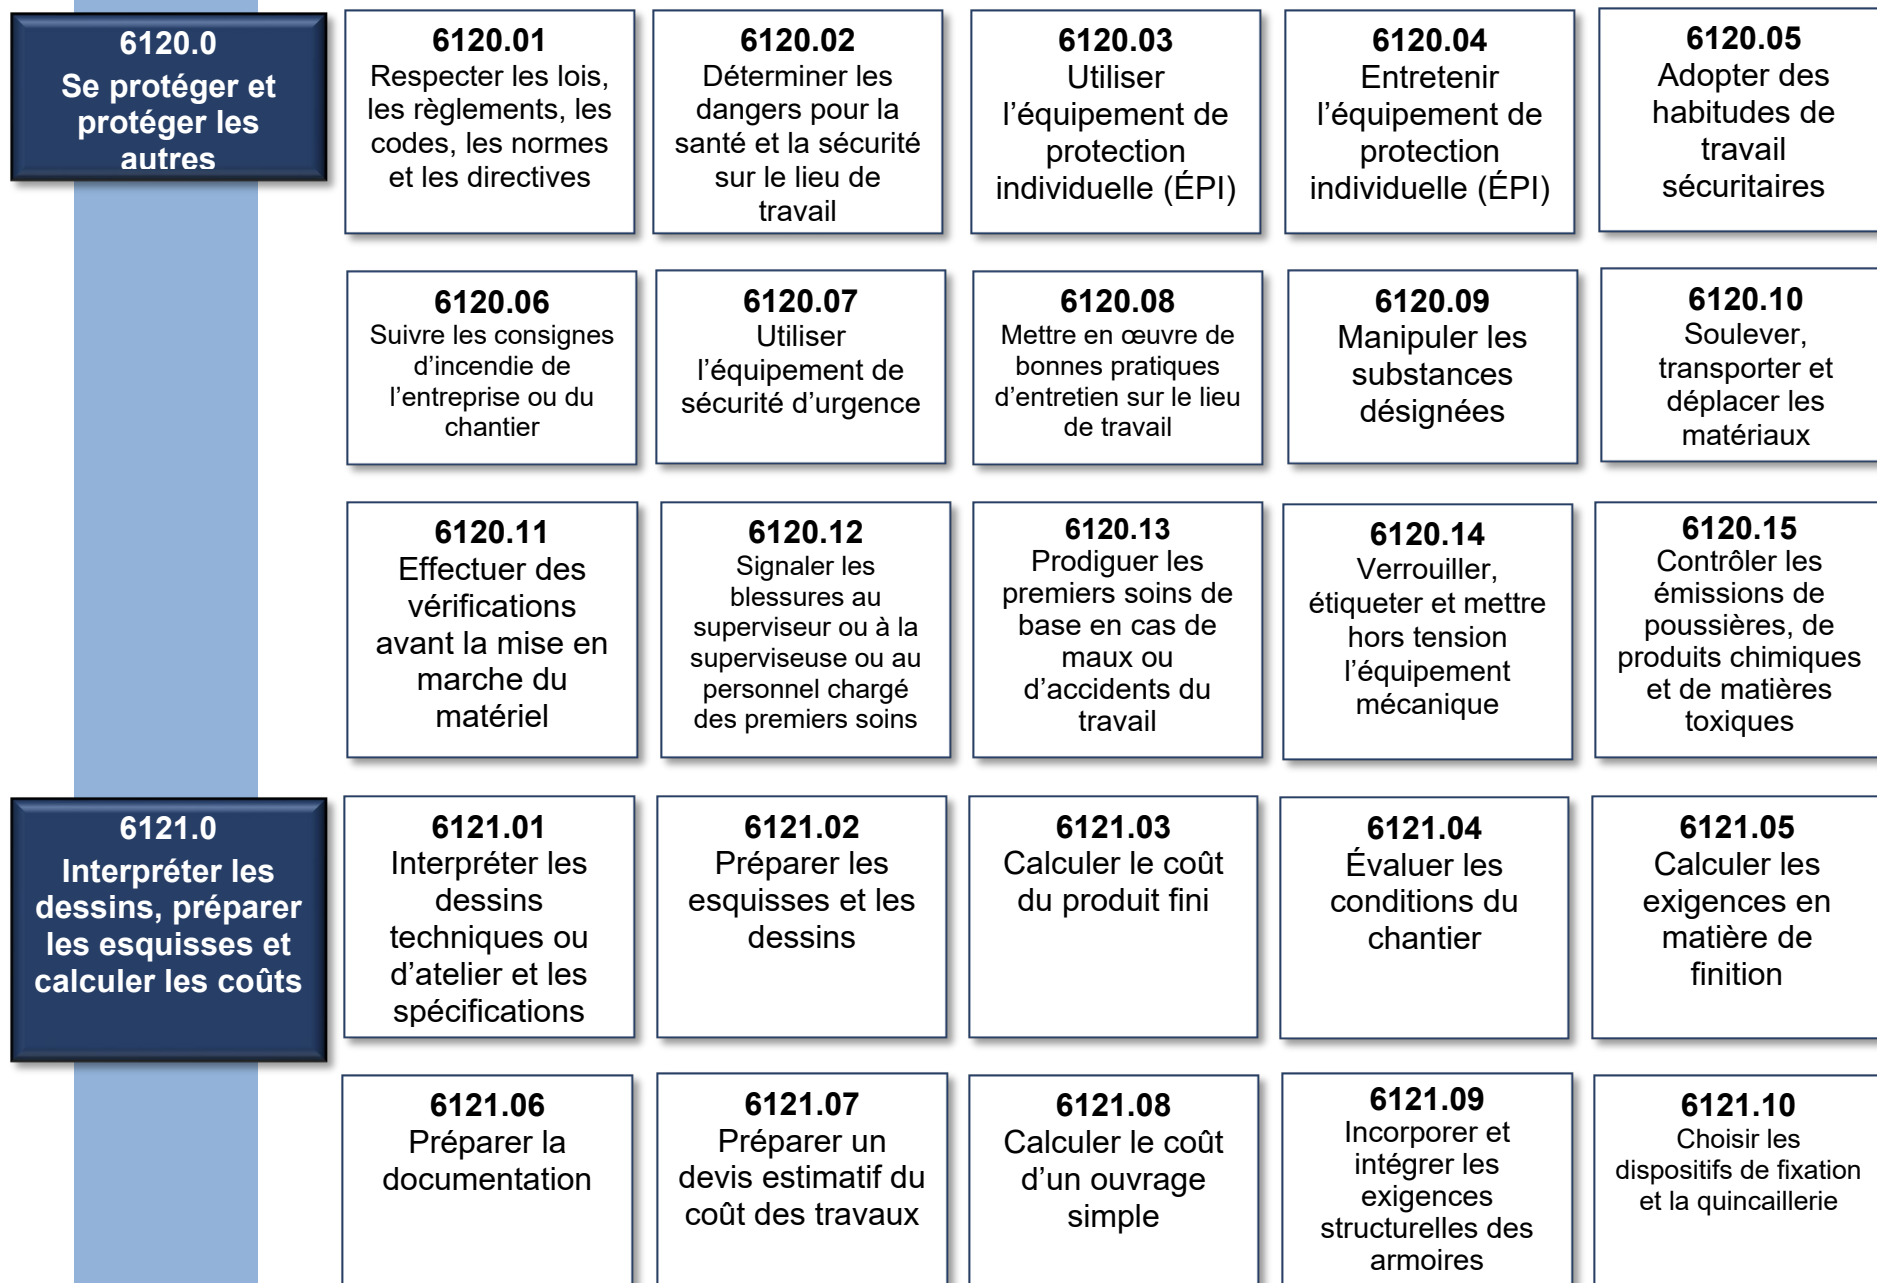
6120.0
Se protéger et protéger les autres

6120.01
Respecter les lois, les règlements, les codes, les normes et les directives

6120.02
Déterminer les dangers pour la santé et la sécurité sur le lieu de travail

6120.03
Utiliser l'équipement de protection individuelle (ÉPI)

6120.04
Entretenir l'équipement de protection individuelle (ÉPI)

6120.05
Adopter des habitudes de travail sécuritaires

6120.06
Suivre les consignes d'incendie de l'entreprise ou du chantier

6120.07
Utiliser l'équipement de sécurité d'urgence

6120.08
Mettre en œuvre de bonnes pratiques d'entretien sur le lieu de travail

6120.09
Manipuler les substances désignées

6120.10
Soulever, transporter et déplacer les matériaux

6120.11
Effectuer des vérifications avant la mise en marche du matériel

6120.12
Signaler les blessures au superviseur ou à la superviseuse ou au personnel chargé des premiers soins

6120.13
Prodiguer les premiers soins de base en cas de maux ou d'accidents du travail

6120.14
Verrouiller, étiqueter et mettre hors tension l'équipement mécanique

6120.15
Contrôler les émissions de poussières, de produits chimiques et de matières toxiques

6121.0
Interpréter les dessins, préparer les esquisses et calculer les coûts

6121.01
Interpréter les dessins techniques ou d'atelier et les spécifications

6121.02
Préparer les esquisses et les dessins

6121.03
Calculer le coût du produit fini

6121.04
Évaluer les conditions du chantier

6121.05
Calculer les exigences en matière de finition

6121.06
Préparer la documentation

6121.07
Préparer un devis estimatif du coût des travaux

6121.08
Calculer le coût d'un ouvrage simple

6121.09
Incorporer et intégrer les exigences structurelles des armoires

6121.10
Choisir les dispositifs de fixation et la quincaillerie